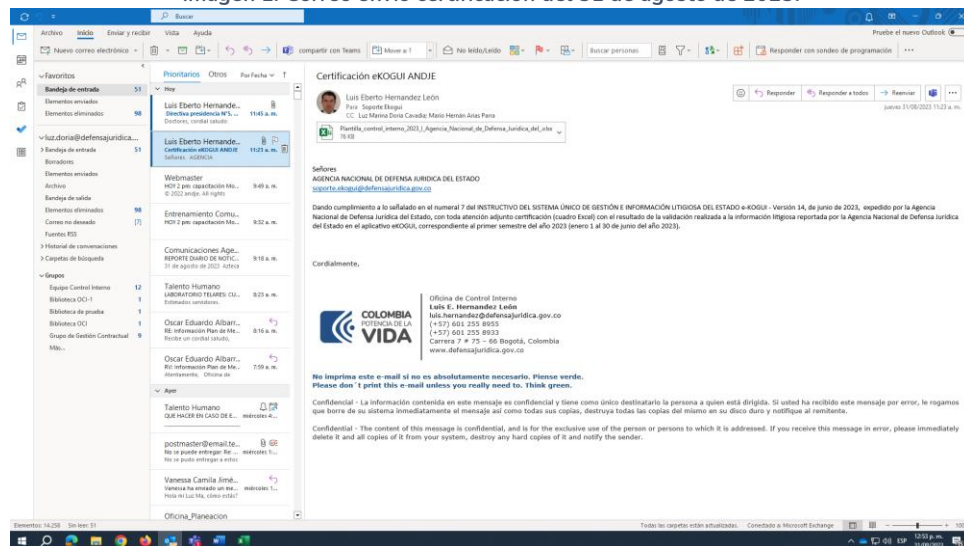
Imagen 1. Correo envío certificación del 31 de agosto de 2023.

Buscar

Archivo Inicio Enviar y recibir Vista Ayuda

Pruebe el nuevo Outlook

Nuevo correo electrónico

compartir con Teams Mover a: ? No leído/Leído Buscar personas Responder con sondeo de programación ...

Favoritos
Bandeja de entrada 51
Elementos enviados
Elementos eliminados 98

luz.doria@defensajuridica...
Bandeja de entrada 51
Borradores
Elementos enviados
Archivo
Bandeja de salida
Elementos eliminados 98
Correo no deseado [7]
Fuentes RSS
Historial de conversaciones
Carpetas de búsqueda

Grupos
Equipo Control Interno 12
Biblioteca OCI-1 1
Biblioteca de prueba 1
Biblioteca OCI 1
Grupo de Gestión Contractual 9
Más...

Prioritarios Otros Por Fecha

Hoy

Luis Eberto Hernande... Directiva presidencia N°5, ... 11:45 a. m. Doctores, cordial saludo

Luis Eberto Hernande... Certificación eKOGUI ANDJE 11:23 a. m. Señores AGENCIA

Webmaster HOY 2 pm: capacitación Mo... 9:49 a. m. © 2022 andje. All rights

Entrenamiento Comu... HOY 2 pm: capacitación Mo... 9:32 a. m.

Comunicaciones Age... REPORTE DIARIO DE NOTIC... 9:18 a. m. 31 de agosto de 2023 Azteca

Talento Humano LABORATORIO TELARES: CU... 8:23 a. m. Estimados servidores,

Oscar Eduardo Albarr... RE: Información Plan de Me... 8:16 a. m. Reciba un cordial saludo,

Oscar Eduardo Albarr... RE: Información Plan de Me... 7:59 a. m. Atentamente, Oficina de

Ayer

Talento Humano QUE HACER EN CASO DE E... miércoles 4:...

postmaster@email.te... No se puede entregar: Re: ... miércoles 1:... No se puede entregar a estos

Vanessa Camila Jimé... Vanessa ha enviado un me... miércoles 1:... Hola mi Luz Ma, cómo estás?

Oficina_Planeacion

Certificación eKOGUI ANDJE

Luis Eberto Hernandez León
Para Soporte Ekogui
CC Luz Marina Doria Cavadia; Mario Hernán Arias Parra

Responder Responder a todos Reenviar
jueves 31/08/2023 11:23 a. m.

Plantilla_control_interno_2023_I_Agencia_Nacional_de_Defensa_Juridica_del_.xlsx 76 KB

Señores
AGENCIA NACIONAL DE DEFENSA JURIDICA DEL ESTADO
soporte.ekogui@defensajuridica.gov.co

Dando cumplimiento a lo señalado en el numeral 7 del INSTRUCTIVO DEL SISTEMA ÚNICO DE GESTIÓN E INFORMACIÓN LITIGIOSA DEL ESTADO e-KOGUI - Versión 14, de junio de 2023, expedido por la Agencia Nacional de Defensa Jurídica del Estado, con toda atención adjunto certificación (cuadro Excel) con el resultado de la validación realizada a la información litigiosa reportada por la Agencia Nacional de Defensa Jurídica del Estado en el aplicativo eKOGUI, correspondiente al primer semestre del año 2023 (enero 1 al 30 de junio del año 2023).

Cordialmente,

COLOMBIA POTENCIA DE LA VIDA

Oficina de Control Interno
Luis E. Hernández León
luis.hernandez@defensajuridica.gov.co
(+57) 601 255 8955
(+57) 601 255 8933
Carrera 7 # 75 – 66 Bogotá, Colombia
www.defensajuridica.gov.co

No imprima este e-mail si no es absolutamente necesario. Piense verde.
Please don´t print this e-mail unless you really need to. Think green.

Confidencial - La información contenida en este mensaje es confidencial y para uso único destinatario la persona a quien está dirigida. Si usted ha recibido este mensaje por error, le rogamos que borre de su sistema inmediatamente el mensaje así como todas sus copias, destruya todas las copias del mismo en su disco duro y notifique al remitente.

Confidential - The content of this message is confidential, and is for the exclusive use of the person or persons to which it is addressed. If you receive this message in error, please immediately delete it and all copies of it from your system, destroy any hard copies of it and notify the sender.

Elementos: 14.258 Sin leer: 51
Todas las carpetas están actualizadas. Conectado a Microsoft Exchange
12:53 p. m. 31/08/2023